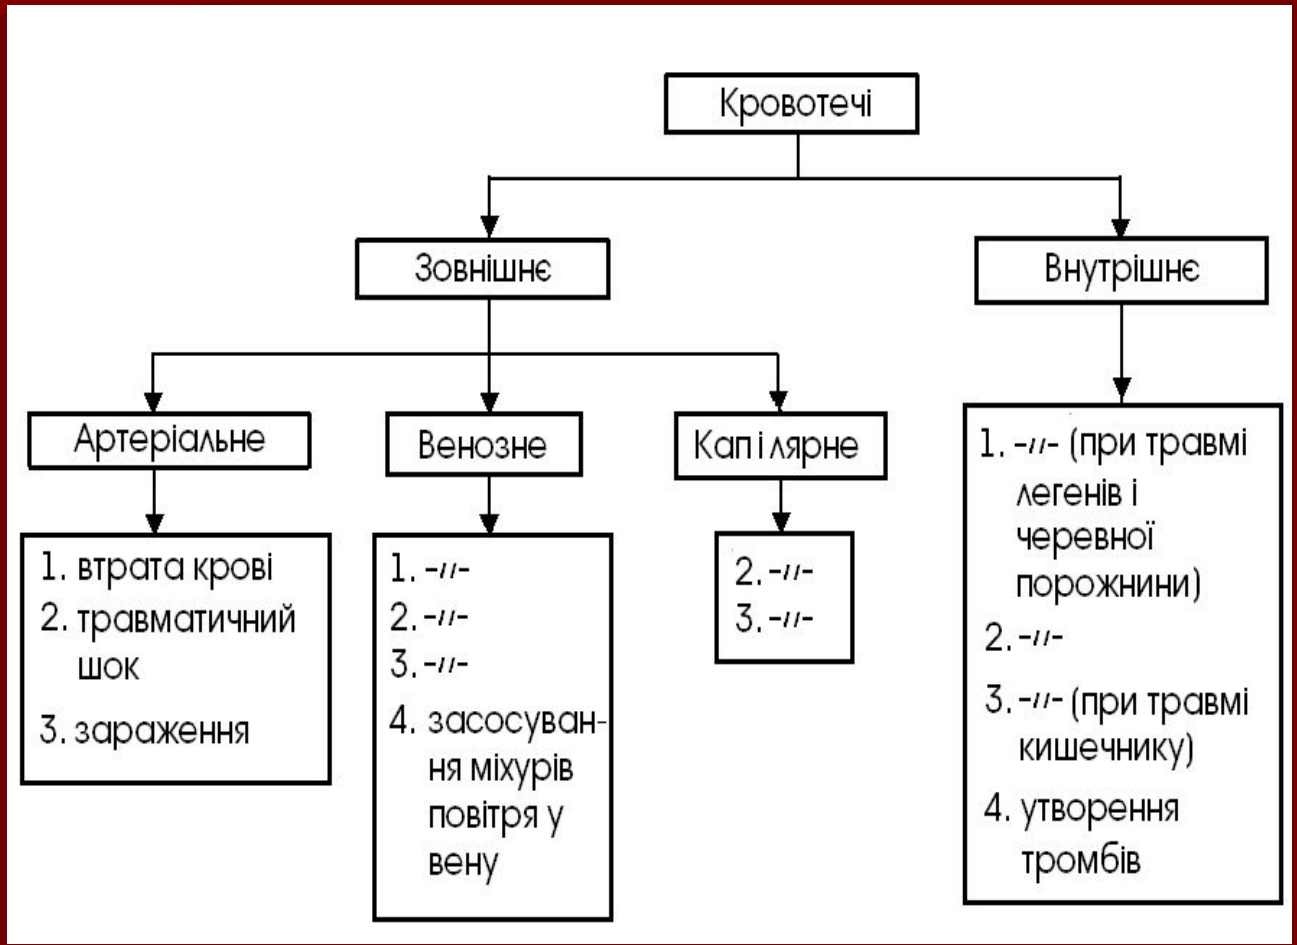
Кровотечі

Зовнішнє

Внутрішнє

Артеріальне

1. втрата крові
2. травматичний шок
3. зараження

Венозне

1. -//-
2. -//-
3. -//-
4. засосування міхурів повітря у вену

Кап і лярне

2. -//-
3. -//-

1. -//- (при травмі легенів і черевної порожнини)
2. -//-
3. -//- (при травмі кишечнику)
4. утворення тромбів